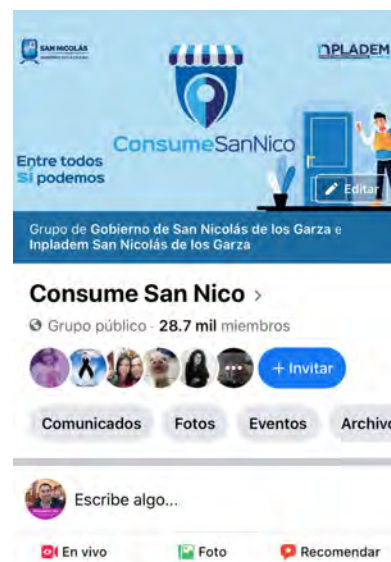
SAN NICOLÁS

IPLADEM

ConsumeSanNico

Entre todos
Sí podemos

Editar

Grupo de Gobierno de San Nicolás de los Garza e Inpladem San Nicolás de los Garza

Consume San Nico >

Grupo público · 28.7 mil miembros

+ Invitar

Comunicados Fotos Eventos Archivo

Escribe algo...

En vivo Foto Recomendar